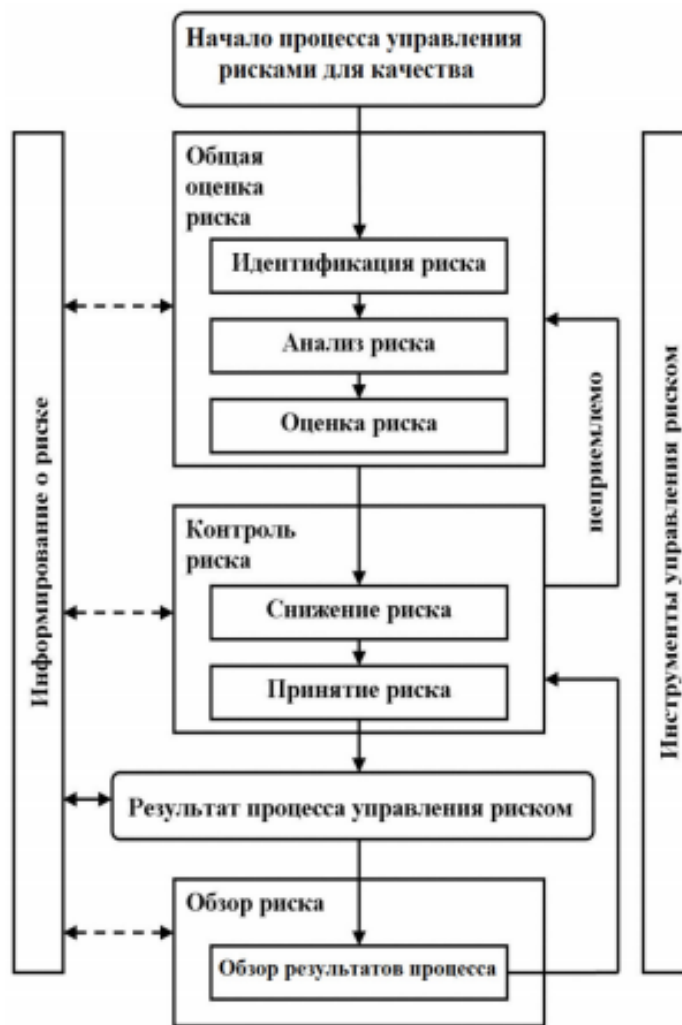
Начало процесса управления рисками для качества

Информирование о риске

Общая оценка риска

Идентификация риска

Анализ риска

Оценка риска

неприемлемо

Контроль риска

Снижение риска

Принятие риска

Результат процесса управления риском

Обзор риска

Обзор результатов процесса

Инструменты управления риском